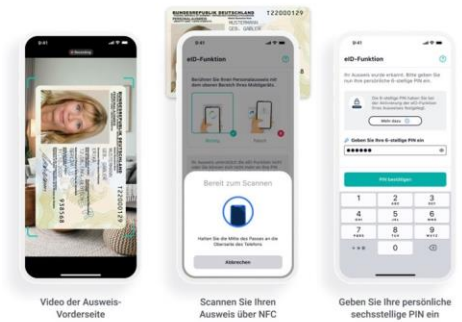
9:41

BUNDESREPUBLIK DEUTSCHLAND
T22000129

9:41
eID-Funktion
Bereit zum Scannen
Halten Sie die Mitte des Passes an die Oberseite des Telefons
Abbrechen

9:41
eID-Funktion
PIN bestätigen
1
2
3
4
5
6
7
8
9
0

Video der Ausweis-Vorderseite

Scannen Sie Ihren Ausweis über NFC

Geben Sie Ihre persönliche sechsstellige PIN ein